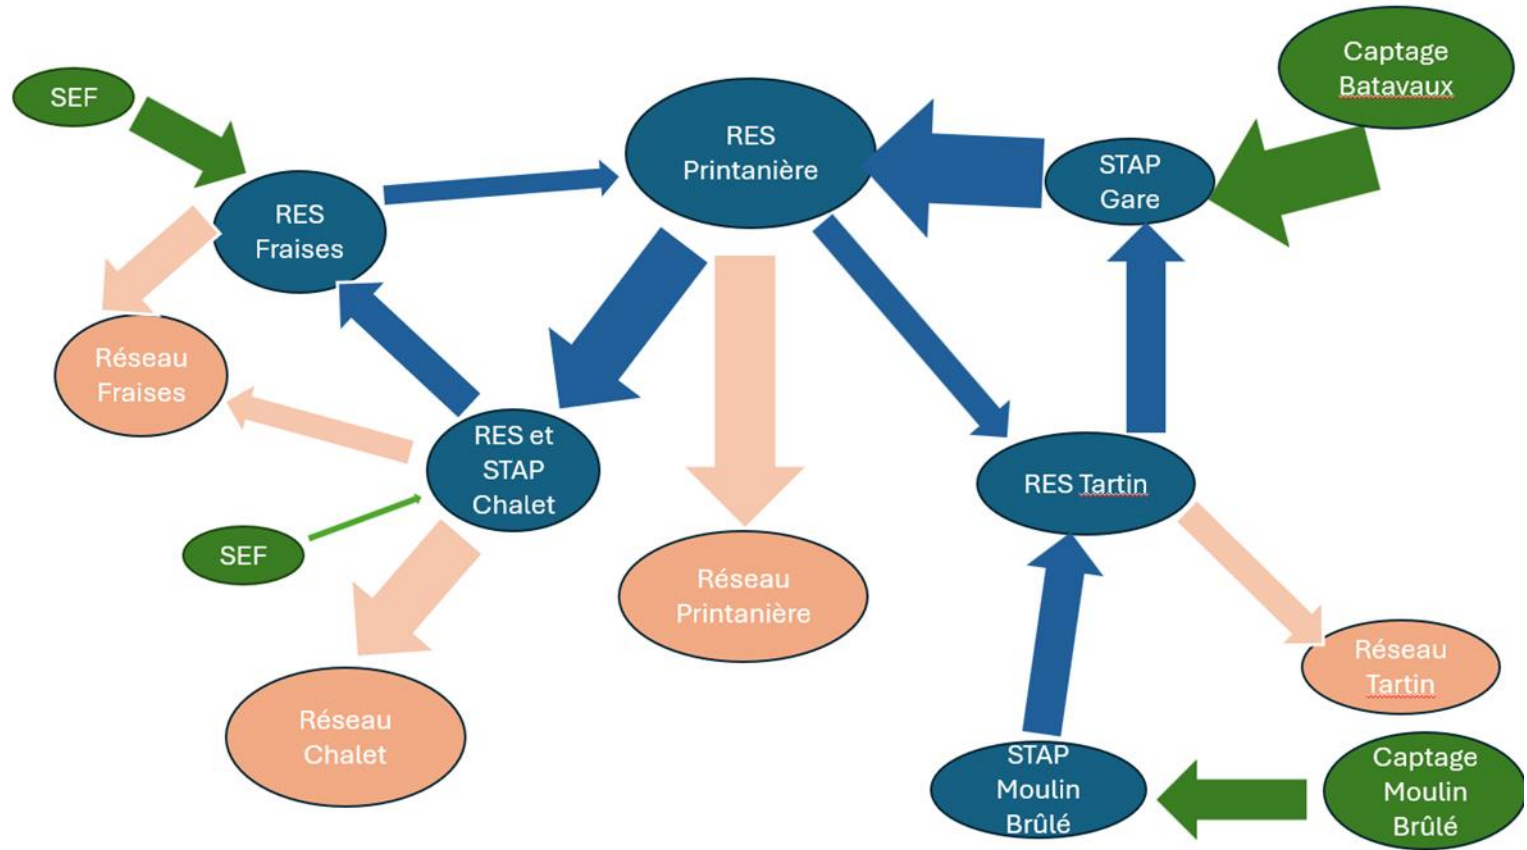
SEF

RES Fraises

Réseau Fraises

RES Printanière

Captage Batavaux

STAP Gare

RES et STAP Chalet

SEF

Réseau Chalet

Réseau Printanière

RES Tartin

Réseau Tartin

STAP Moulin Brûlé

Captage Moulin Brûlé